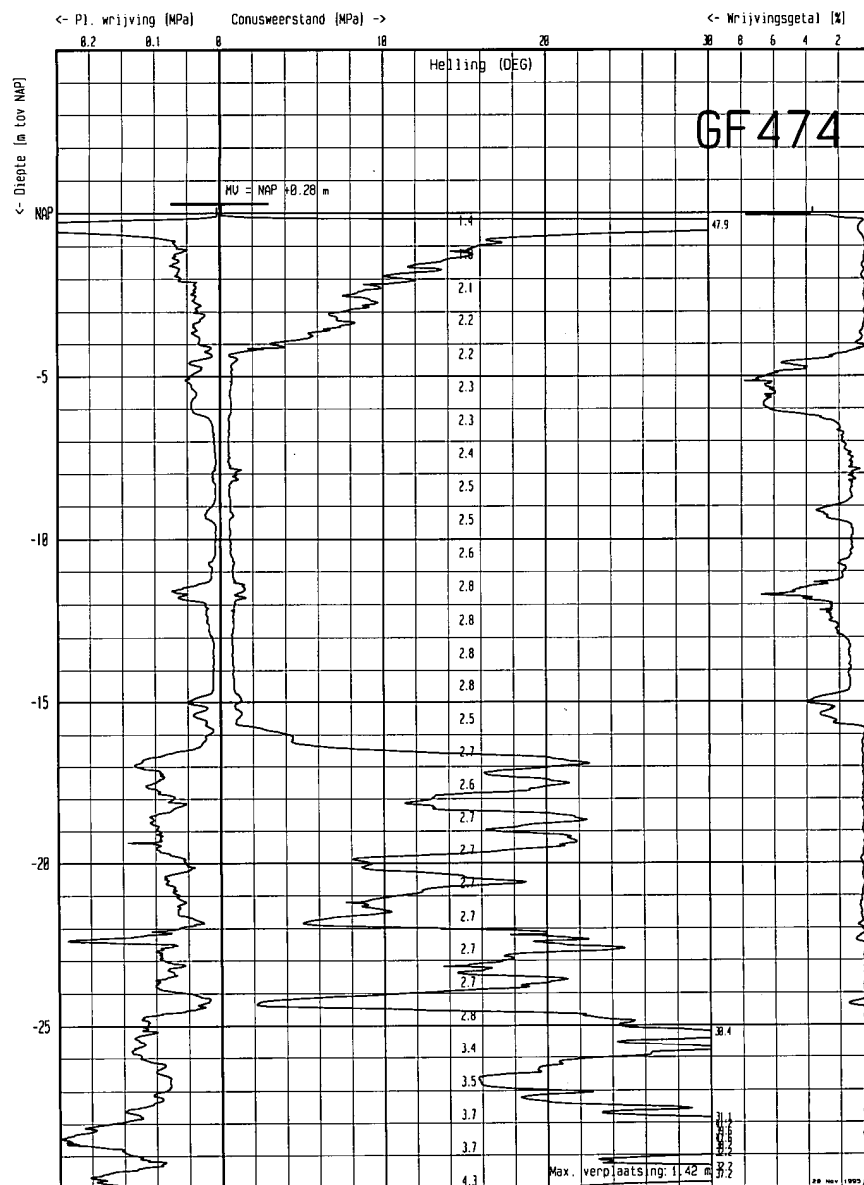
<- Pl. wrijving [MPa] Conusweerstand [MPa] ->

<- Wrijvingsgetal [%]

0.2 0.1 0 10 20 30 8 6 4 2

Helling (DEG)

GF474

<- Diepte [m tov NAP]

MV = NAP +0.28 m

NAP

-5

-10

-15

-20

-25

1.4
1.8
2.1
2.2
2.2
2.3
2.3
2.4
2.5
2.5
2.6
2.8
2.8
2.8
2.8
2.5
2.7
2.6
2.7
2.7
2.7
2.7
2.7
2.7
2.8
3.4
3.5
3.7
3.7
4.3

47.9

38.4

31.1
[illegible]
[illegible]
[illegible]

32.2
37.2

Max. verplaatsing: 1.42 m

29 Nov 1995